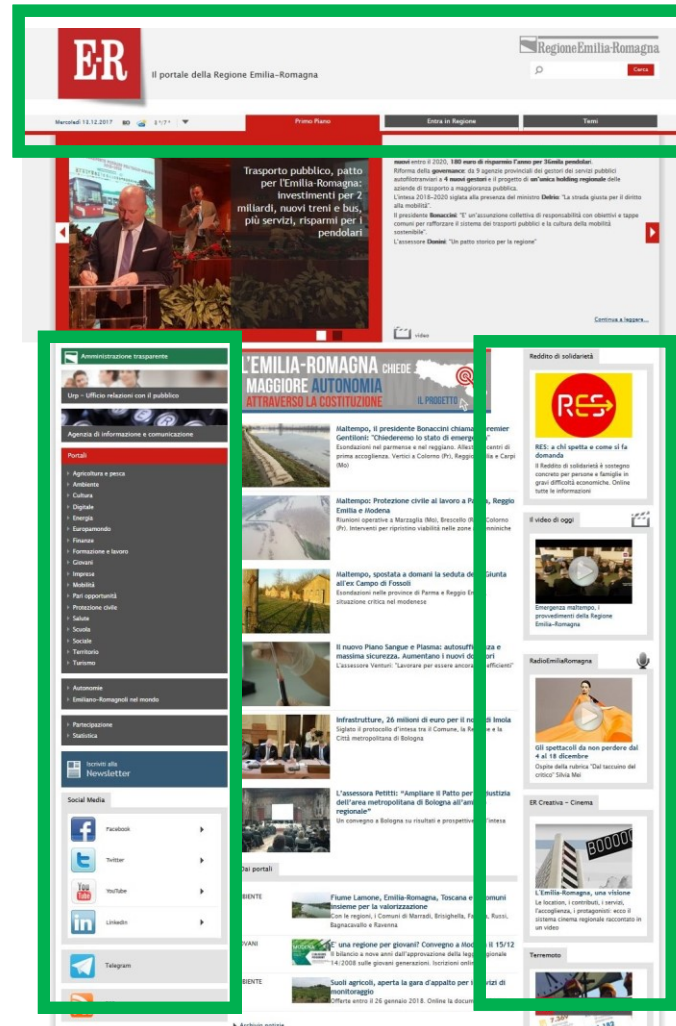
E-R

Il portale della Regione Emilia-Romagna

RegioneEmilia-Romagna

Cerca

Mercoledì 13.12.2017 BO 3°/7°

Primo Piano

Entra in Regione

Temi

Trasporto pubblico, patto per l'Emilia-Romagna: investimenti per 2 miliardi, nuovi treni e bus, più servizi, risparmi per i pendolari

mezzi entro il 2020, 180 euro di risparmio l'anno per 35mila pendolari. Riforma della governance: da 9 agenzie provinciali dei gestori dei servizi pubblici autofilotranviari a 4 nuovi gestori e il progetto di un'unica holding regionale delle aziende di trasporto a maggioranza pubblica.
L'intesa 2018-2020 siglata alla presenza del ministro Delrio: "La strada giusta per il diritto alla mobilità".
Il presidente Bonaccini: "E' un'assunzione collettiva di responsabilità con obiettivi e tappe comuni per rafforzare il sistema dei trasporti pubblici e la cultura della mobilità sostenibile".
L'assessore Donini: "Un patto storico per la regione"

video

Continua a leggere...

Amministrazione trasparente

Urp - Ufficio relazioni con il pubblico

Agenzia di informazione e comunicazione

Portali

Agricoltura e pesca
Ambiente
Cultura
Digitale
Energia
Europamondo
Finanza
Formazione e lavoro
Giovani
Impresa
Mobilità
Pari opportunità
Protezione civile
Salute
Scuola
Sociale
Territorio
Turismo

Autonomie
Emiliano-Romagnoli nel mondo

Partecipazione
Statistica

Iscriviti alla Newsletter

Social Media

Facebook
Twitter
YouTube
Linkedin

Telegram

L'EMILIA-ROMAGNA CHIEDE MAGGIORE AUTONOMIA ATTRAVERSO LA COSTITUZIONE
IL PROGETTO

Maltempo, il presidente Bonaccini chiama il premier Gentiloni: "Chiederemo lo stato di emergenza"
Esondazioni nel parmense e nel reggiano. Allestiti centri di prima accoglienza. Vertici a Colorno (Pr), Reggio Emilia e Carpi (Mo)

Maltempo: Protezione civile al lavoro a Parma, Reggio Emilia e Modena
Riunioni operative a Marzaglia (Mo), Brescello (Re) e Colorno (Pr). Interventi per ripristino viabilità nelle zone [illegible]

Maltempo, spostata a domani la seduta della Giunta all'ex Campo di Fossoli
Esondazioni nelle province di Parma e Reggio Emilia, situazione critica nel modenese

Il nuovo Piano Sangue e Plasma: autosufficienza e massima sicurezza. Aumentano i nuovi donatori
L'assessore Venturi: "Lavorare per essere ancora più efficienti"

Infrastrutture, 26 milioni di euro per il nodo di Imola
Siglato il protocollo d'intesa tra il Comune, la Regione e la Città metropolitana di Bologna

L'assessora Petitti: "Ampliare il Patto per la giustizia dell'area metropolitana di Bologna all'ambito regionale"
Un convegno a Bologna su risultati e prospettive dell'intesa

Dai portali

AMBIENTE
Fiume Lamone, Emilia-Romagna, Toscana e Comuni insieme per la valorizzazione
Con le regioni, i Comuni di Marradi, Brisighella, Faenza, Russi, Bagnacavallo e Ravenna

GIOVANI
E' una regione per giovani? Convegno a Modena il 15/12
Il bilancio a nove anni dall'approvazione della legge regionale 14/2008 sulle giovani generazioni. Iscrizioni online

AMBIENTE
Suoli agricoli, aperta la gara d'appalto per i servizi di monitoraggio
Offerte entro il 26 gennaio 2018. Online la documentazione

Archivio notizie

Reddito di solidarietà

RES

RES: a chi spetta e come si fa domanda
Il Reddito di solidarietà è sostegno concreto per persone e famiglie in gravi difficoltà economiche. Online tutte le informazioni

Il video di oggi

Emergenza maltempo, i provvedimenti della Regione Emilia-Romagna

RadioEmiliaRomagna

Gli spettacoli da non perdere dal 4 al 18 dicembre
Ospite della rubrica "Dal taccuino del critico" Silvia Mei

ER Creativa - Cinema

L'Emilia-Romagna, una visione
Le location, i contributi, i servizi, l'accoglienza, i protagonisti: ecco il sistema cinema regionale raccontato in un video

Terremoto